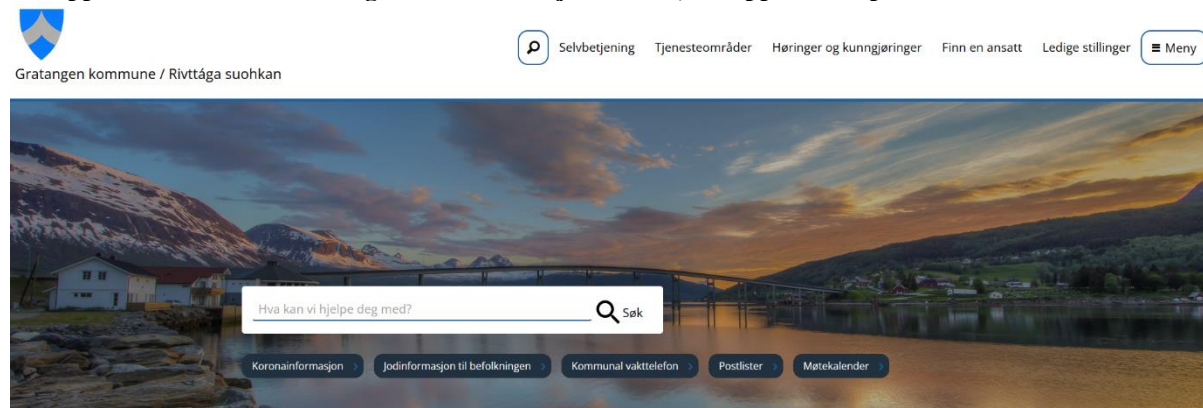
Gratangen kommune / Rivttága suohkan

Selvbetjening Tjenesteområder Høringer og kunngjøringer Finn en ansatt Ledige stillinger ≡ Meny

Hva kan vi hjelpe deg med?

Søk

Koronainformasjon › Jodinformasjon til befolkningen › Kommunal vakttelefon › Postlister › Møtekalender ›